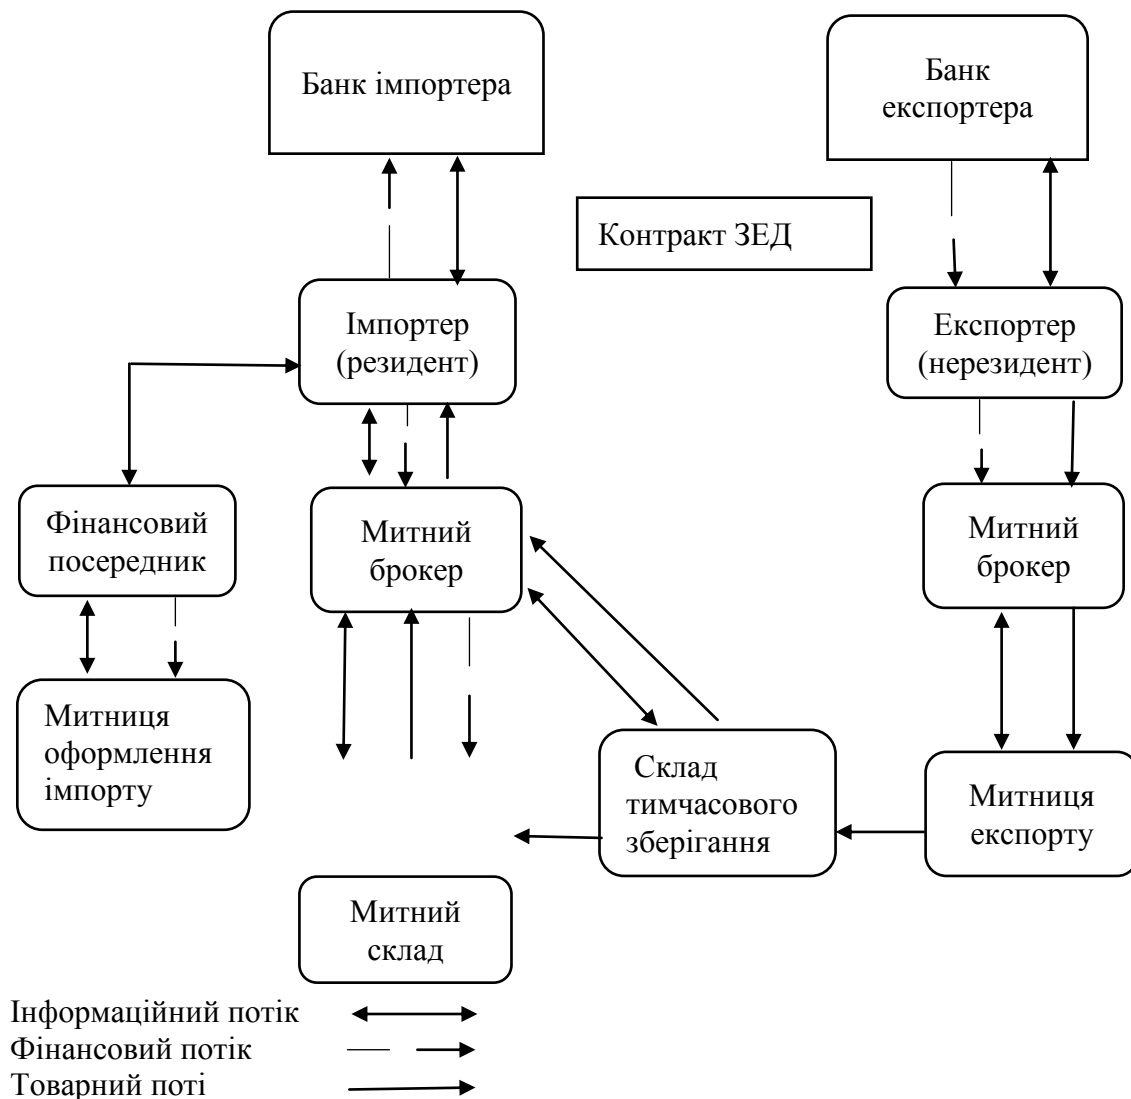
Банк імпортера

Банк експортера

Контракт ЗЕД

Імпортер (резидент)

Експортер (нерезидент)

Фінансовий посередник

Митний брокер

Митний брокер

Митниця оформлення імпорту

Склад тимчасового зберігання

Митниця експорту

Митний склад

Інформаційний потік
Фінансовий потік
Товарний поті